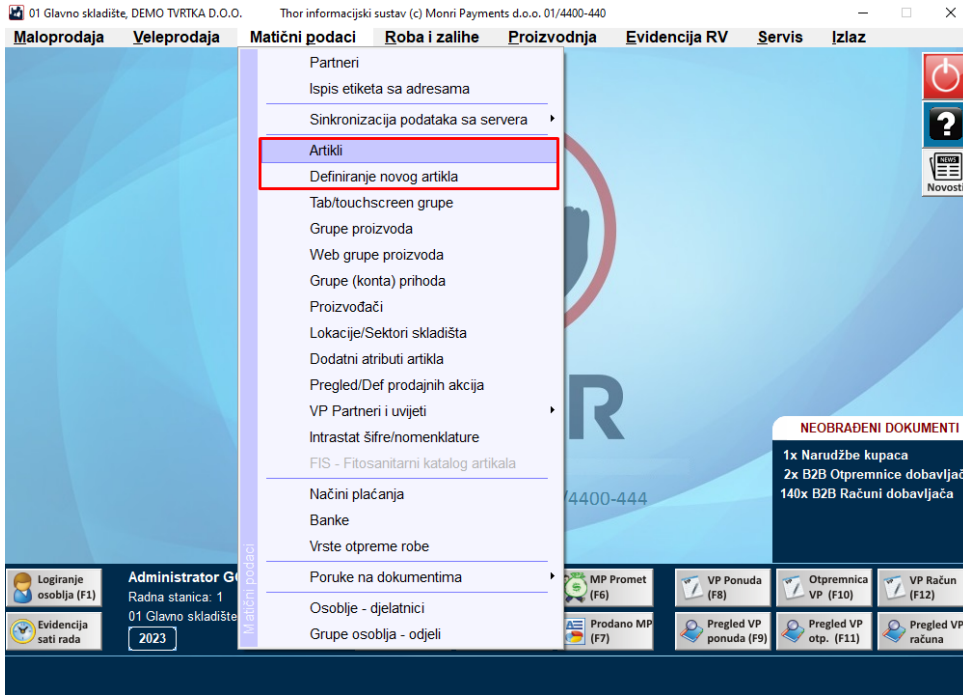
01 Glavno skladište, DEMO TVRTKA D.O.O.  Thor informacijski sustav (c) Monri Payments d.o.o. 01/4400-440

Maloprodaja  Veleprodaja  Matični podaci  Roba i zalihe  Proizvodnja  Evidencija RV  Servis  Izlaz

Partneri
Ispis etiketa sa adresama
Sinkronizacija podataka sa servera
Artikli
Definiranje novog artikla
Tab/touchscreen grupe
Grupe proizvoda
Web grupe proizvoda
Grupe (konta) prihoda
Proizvođači
Lokacije/Sektori skladišta
Dodatni atributi artikla
Pregled/Def prodajnih akcija
VP Partneri i uvijeti
Intrastat šifre/nomenklature
FIS - Fitosanitarni katalog artikala
Načini plaćanja
Banke
Vrste otpreme robe
Poruke na dokumentima
Osoblje - djelatnici
Grupe osoblja - odjeli

Matični podaci

Novosti

R

/4400-444

NEOBRAĐENI DOKUMENTI
1x Narudžbe kupaca
2x B2B Otpremnice dobavljač
140x B2B Računi dobavljača

Logiranje osoblja (F1)
Evidencija sati rada
Administrator G
Radna stanica: 1
01 Glavno skladište
2023

MP Promet (F6)
Prodano MP (F7)
VP Ponuda (F8)
Pregled VP ponuda (F9)
Otpremnica VP (F10)
Pregled VP otp. (F11)
VP Račun (F12)
Pregled VP računa